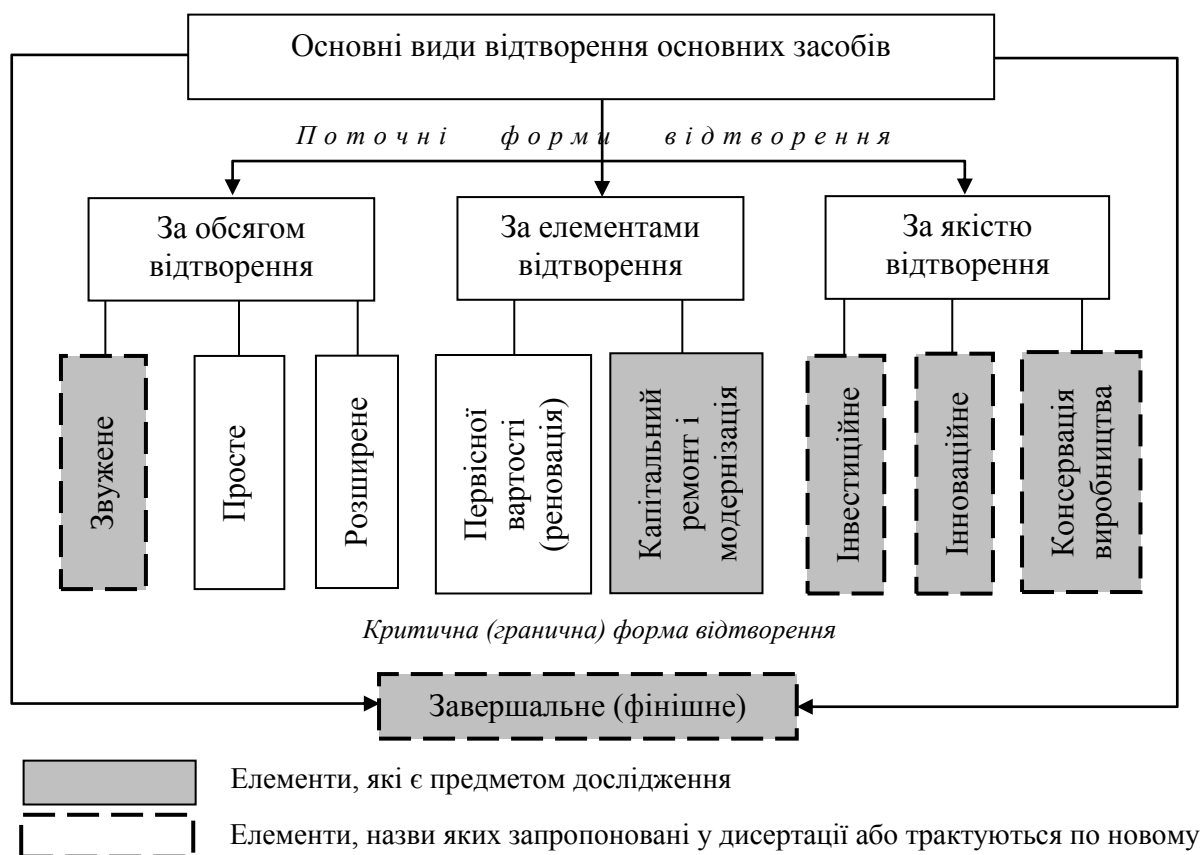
Основні види відтворення основних засобів

Поточні форми відтворення

За обсягом відтворення

За елементами відтворення

За якістю відтворення

Звужене

Просте

Розширене

Первісної вартості (реновація)

Капітальний ремонт і модернізація

Інвестиційне

Інноваційне

Консервація виробництва

Критична (гранична) форма відтворення

Завершальне (фінішне)

Елементи, які є предметом дослідження

Елементи, назви яких запропоновані у дисертації або трактуються по новому